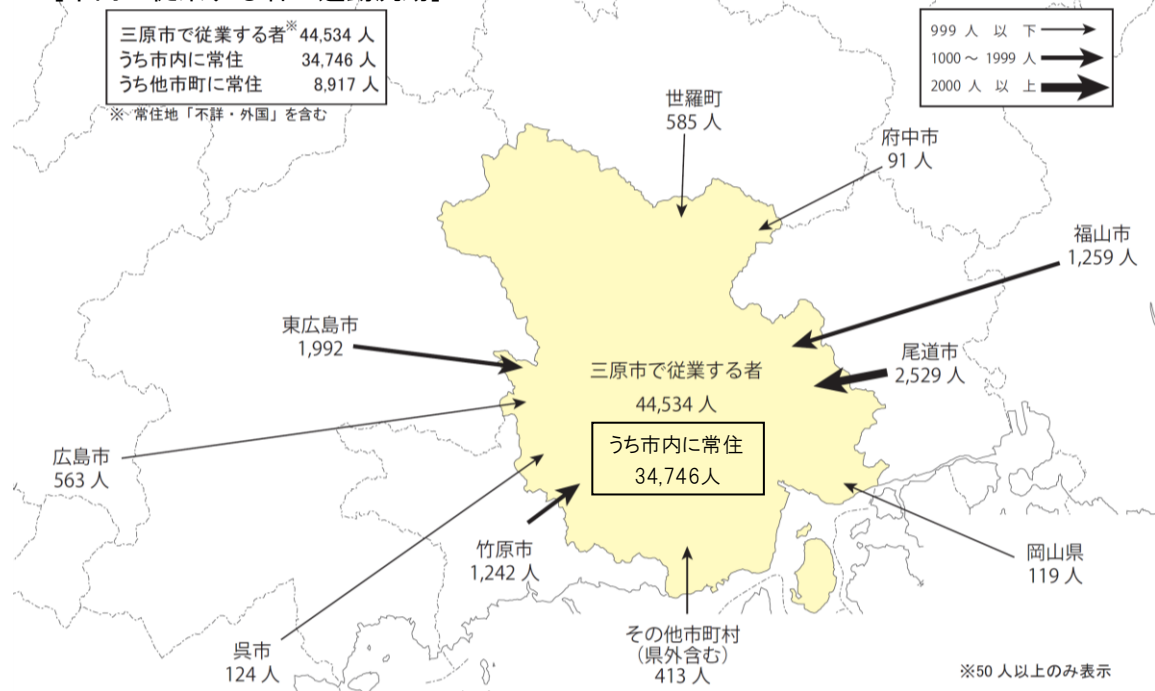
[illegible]

| 三原市で従業する者※ | 44,534 人 |
|---|---|
| うち市内に常住 | 34,746 人 |
| うち他市町に常住 | 8,917 人 |

※ 常住地「不詳・外国」を含む

999 人 以 下
1000 ～ 1999 人
2000 人 以 上

世羅町
585 人

府中市
91 人

福山市
1,259 人

東広島市
1,992

尾道市
2,529 人

三原市で従業する者
44,534 人

うち市内に常住
34,746人

広島市
563 人

竹原市
1,242 人

岡山県
119 人

呉市
124 人

その他市町村
（県外含む）
413 人

※50 人以上のみ表示